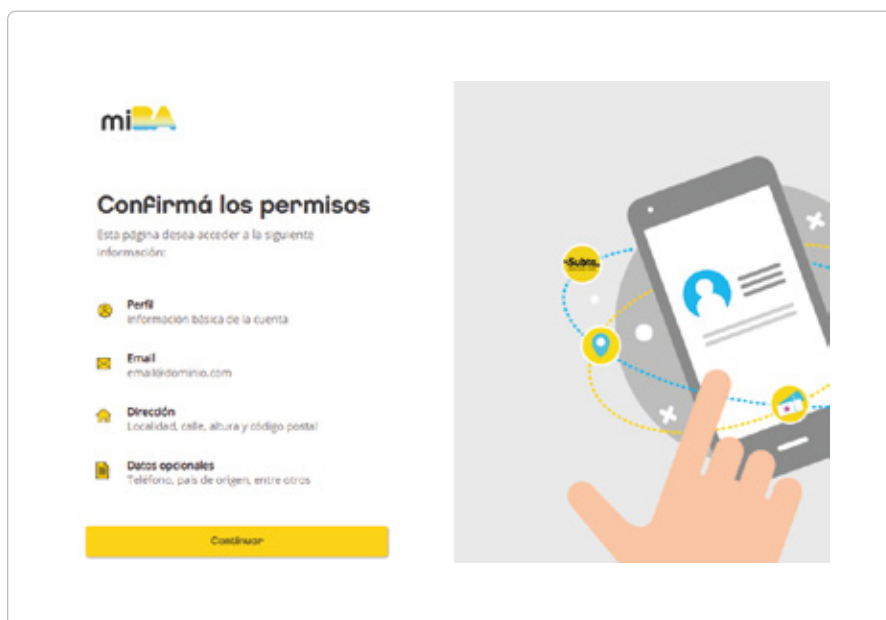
miBA

Confirmá los permisos

Esta página desea acceder a la siguiente información:

Perfil
Información básica de la cuenta

Email
email@dominio.com

Dirección
Localidad, calle, altura y código postal

Datos opcionales
Teléfono, país de origen, entre otros

Continuar

Subte